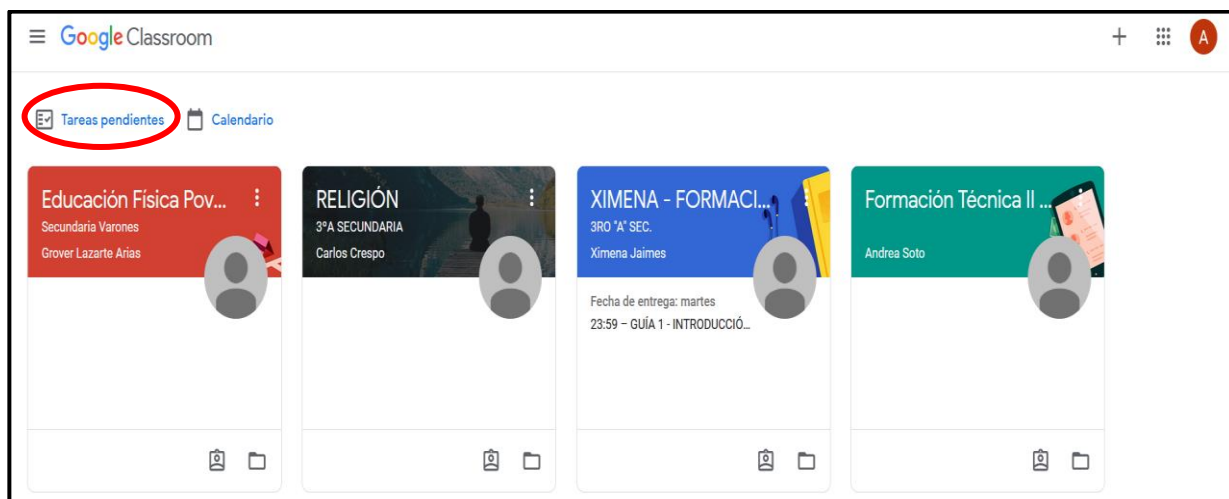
Google Classroom

+

A

Tareas pendientes

Calendario

Educación Física Pov...
Secundaria Varones
Grover Lazarte Arias

RELIGIÓN
3ºA SECUNDARIA
Carlos Crespo

XIMENA - FORMACI...
3RO "A" SEC.
Ximena Jaimes

Fecha de entrega: martes
23:59 – GUÍA 1 - INTRODUCCIÓ...

Formación Técnica II ...
Andrea Soto